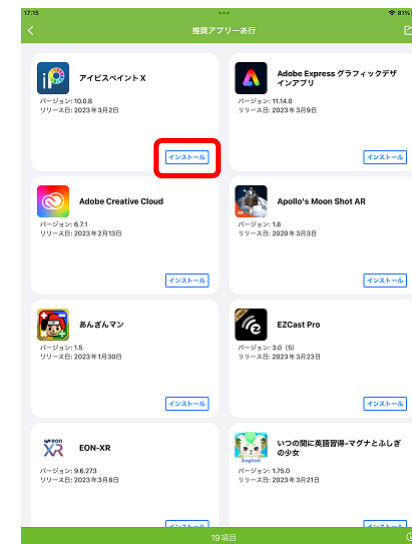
17:15
81%
推奨アプリー参行

アイビスペイントX
バージョン: 10.0.8
リリース日: 2023年3月2日
インストール

Adobe Express グラフィックデザインアプリ
バージョン: 11.14.0
リリース日: 2023年3月9日
インストール

Adobe Creative Cloud
バージョン: 6.7.1
リリース日: 2023年2月13日
インストール

Apollo's Moon Shot AR
バージョン: 1.8
リリース日: 2020年3月3日
インストール

あんざんマン
バージョン: 1.5
リリース日: 2023年1月30日
インストール

EZCast Pro
バージョン: 3.0 (5)
リリース日: 2023年3月23日
インストール

EON XR
EON-XR
バージョン: 9.6.273
リリース日: 2023年3月8日
インストール

いつの間に英語習得-マグナとふしぎの少女
English
バージョン: 1.75.0
リリース日: 2023年3月21日
インストール

19 項目